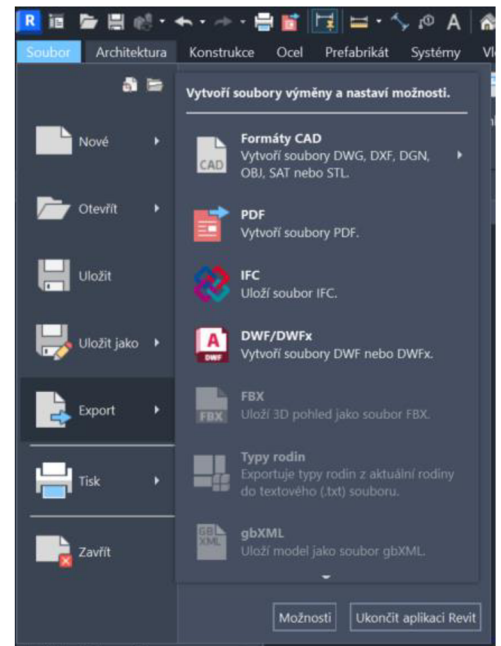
R

Soubor Architektura Konstrukce Ocel Prefabrikát Systémy Vl

Nové

Otevřít

Uložit

Uložit jako

Export

Tisk

Zavřít

Vytvoří soubory výměny a nastaví možnosti.

CAD
Formáty CAD
Vytvoří soubory DWG, DXF, DGN, OBJ, SAT nebo STL.

PDF
Vytvoří soubory PDF.

IFC
Uloží soubor IFC.

DWF
DWF/DWFx
Vytvoří soubory DWF nebo DWFx.

FBX
FBX
Uloží 3D pohled jako soubor FBX.

Typy rodin
Exportuje typy rodin z aktuální rodiny do textového (.txt) souboru.

GB XML
gbXML
Uloží model jako soubor gbXML.

Možnosti

Ukončit aplikaci Revit